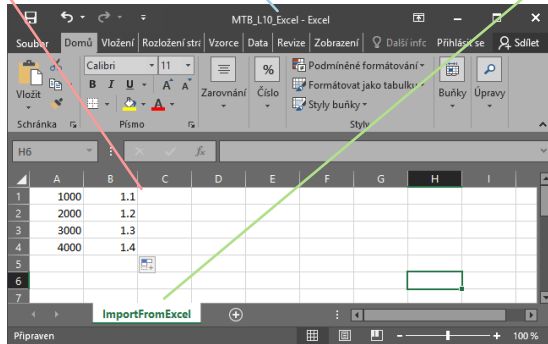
MTB_L10_Excel - Excel

Soubor Domů Vložení Rozložení strá Vzorce Data Revize Zobrazení Další info Přihlásit se Sdílet

Vložit Schránka

Calibri 11 B I U Písmo

Zarovnání

% Číslo

Podmíněné formátování Formátovat jako tabulku Styly buňky Styly

Buňky

Úpravy

H6 fx

| | A | B | C | D | E | F | G | H | I |
|---|---|---|---|---|---|---|---|---|---|
| 1 | 1000 | 1.1 | | | | | | | |
| 2 | 2000 | 1.2 | | | | | | | |
| 3 | 3000 | 1.3 | | | | | | | |
| 4 | 4000 | 1.4 | | | | | | | |
| 5 | | | | | | | | | |
| 6 | | | | | | | | | |
| 7 | | | | | | | | | |

ImportFromExcel

Připraven

100 %